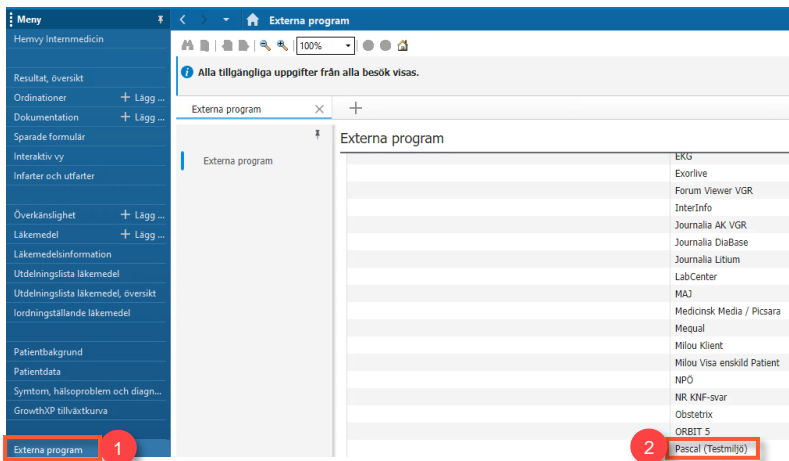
Meny

Hemvy Internmedicin

Resultat, översikt
Ordinationer + Lägg ...
Dokumentation + Lägg ...
Sparade formulär
Interaktiv vy
Infarter och utfarter

Överkänslighet + Lägg ...
Läkemedel + Lägg ...
Läkemedelsinformation
Utdelningslista läkemedel
Utdelningslista läkemedel, översikt
Iordningställande läkemedel

Patientbakgrund
Patientdata
Symtom, hälsoproblem och diagn...
GrowthXP tillväxtkurva

Externa program 1

Externa program

100%

Alla tillgängliga uppgifter från alla besök visas.

Externa program

Externa program

Externa program

EKG
Exorlive
Forum Viewer VGR
InterInfo
Journalia AK VGR
Journalia DiaBase
Journalia Litium
LabCenter
MAJ
Medicinsk Media / Picsara
Mequal
Milou Klient
Milou Visa enskild Patient
NPÖ
NR KNF-svar
Obstetrix
ORBIT 5
2 Pascal (Testmiljö)